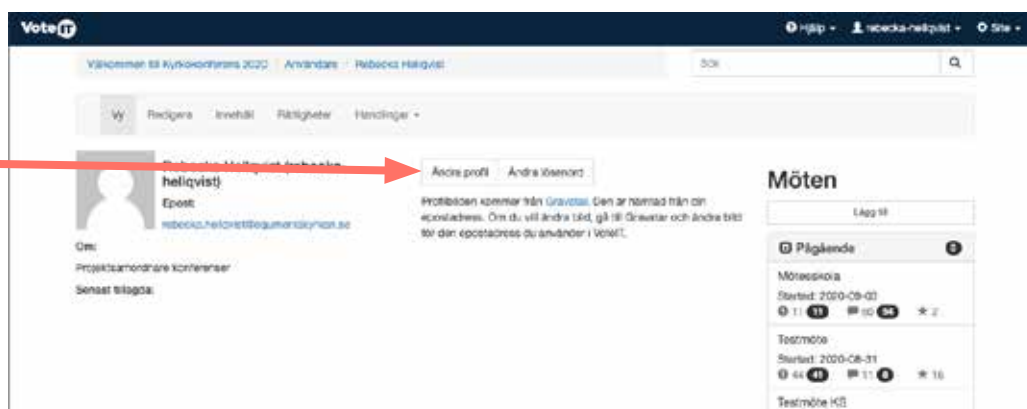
VoteIT

Hjälp ▾ rebecka-hellqvist ▾ Site ▾

Välkommen till Kyrkokonferens 2020 / Användare / Rebecka Hellqvist

Sök

Vy Redigera Innehåll Rättigheter Handlingar ▾

Rebecka Hellqvist (rebecka-hellqvist)

Epost:

rebecka.hellqvist@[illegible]

Ändra profil Ändra lösenord

Profilbilden kommer från Gravatar. Den är hämtad från din epostadress. Om du vill ändra bild, gå till Gravatar och ändra bild för den epostadress du använder i VoteIT.

Om:

Projektsamordnare konferenser

Senast tillagda:

Möten

Lägg till

Pågående 3

Mötesskola

Startad: 2020-09-02

11 11 60 54 2

Testmöte

Startad: 2020-08-31

44 41 11 8 16

Testmöte KS